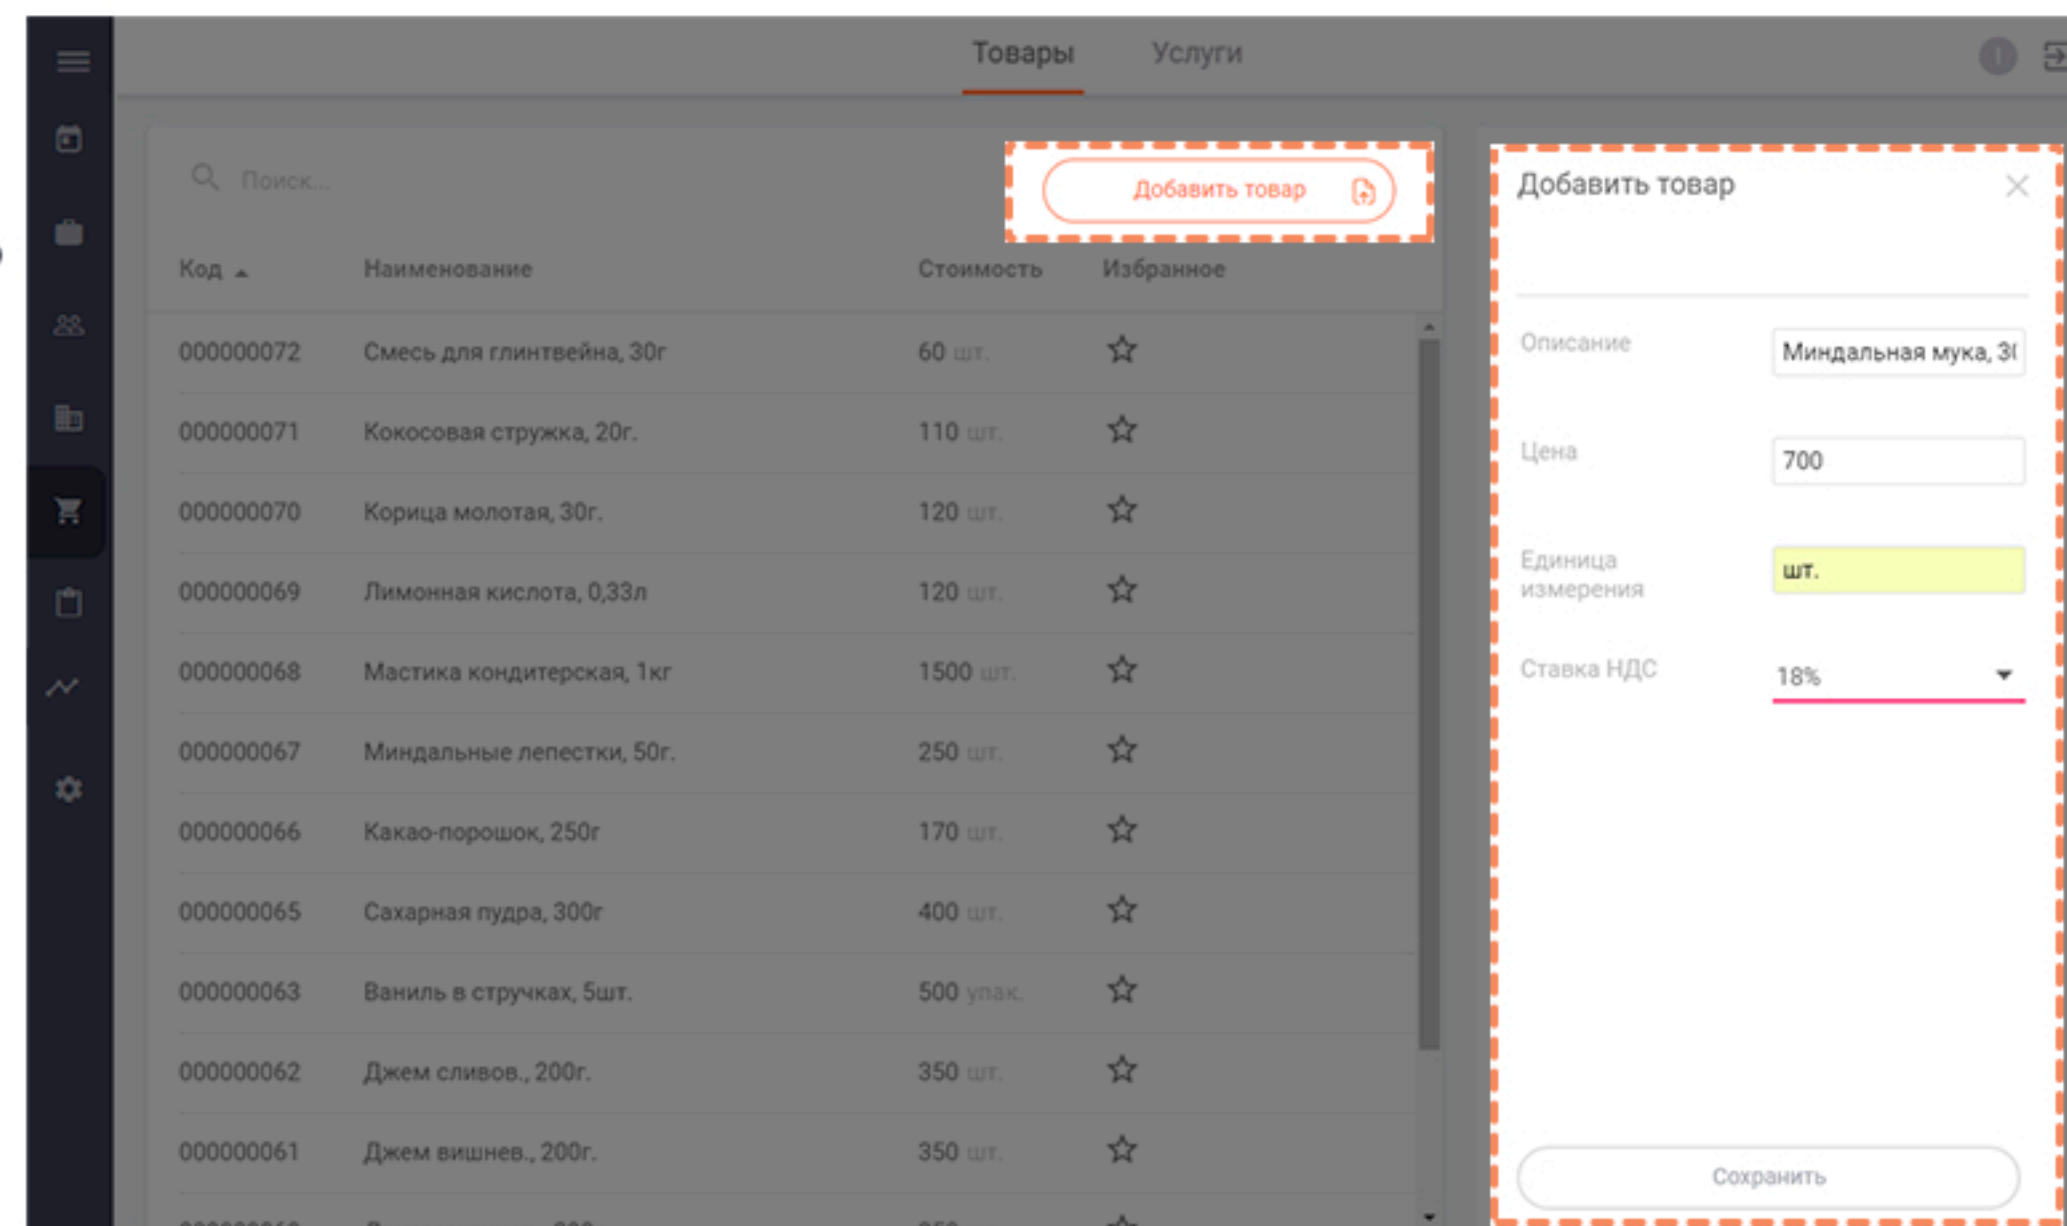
Товары Услуги

Поиск...

Добавить товар

| Код | Наименование | Стоимость | Избранное |
|---|---|---|---|
| 000000072 | Смесь для глинтвейна, 30г | 60 шт. | ☆ |
| 000000071 | Кокосовая стружка, 20г. | 110 шт. | ☆ |
| 000000070 | Корица молотая, 30г. | 120 шт. | ☆ |
| 000000069 | Лимонная кислота, 0,33л | 120 шт. | ☆ |
| 000000068 | Мастика кондитерская, 1кг | 1500 шт. | ☆ |
| 000000067 | Миндальные лепестки, 50г. | 250 шт. | ☆ |
| 000000066 | Какао-порошок, 250г | 170 шт. | ☆ |
| 000000065 | Сахарная пудра, 300г | 400 шт. | ☆ |
| 000000063 | Ваниль в стручках, 5шт. | 500 упак. | ☆ |
| 000000062 | Джем сливов., 200г. | 350 шт. | ☆ |
| 000000061 | Джем вишнев., 200г. | 350 шт. | ☆ |

Добавить товар

Описание: Миндальная мука, 3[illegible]

Цена: 700

Единица измерения: шт.

Ставка НДС: 18%

Сохранить